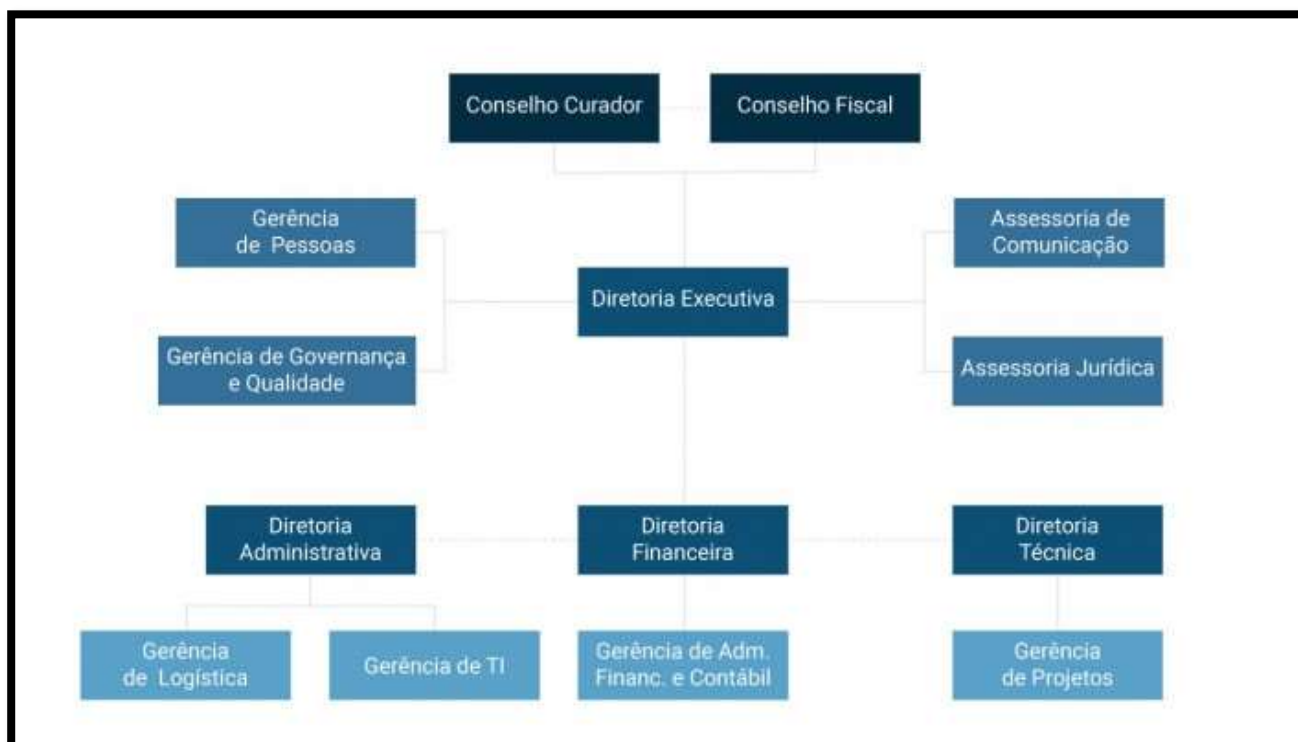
Conselho Curador

Conselho Fiscal

Gerência de Pessoas

Assessoria de Comunicação

Diretoria Executiva

Gerência de Governança e Qualidade

Assessoria Jurídica

Diretoria Administrativa

Diretoria Financeira

Diretoria Técnica

Gerência de Logística

Gerência de TI

Gerência de Adm. Financ. e Contábil

Gerência de Projetos